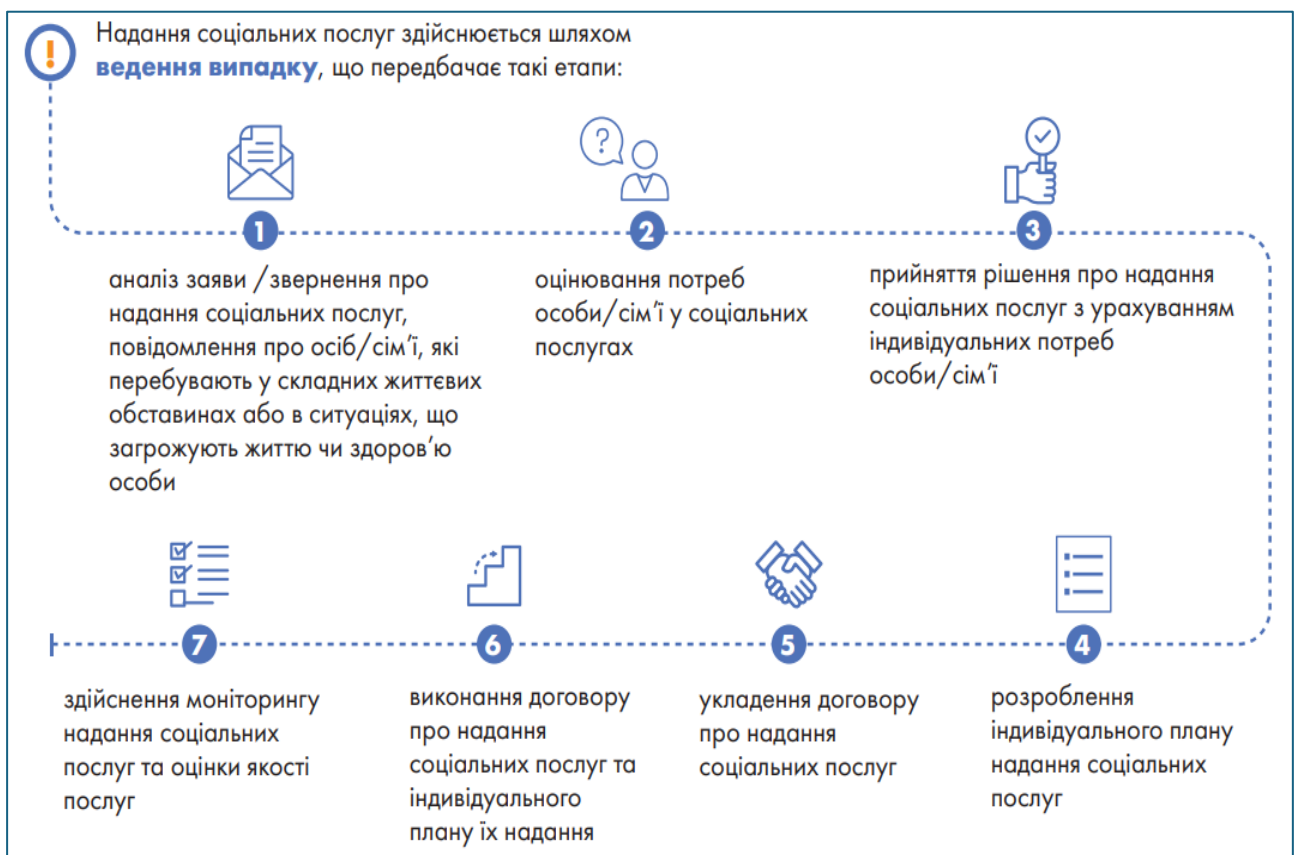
!

Надання соціальних послуг здійснюється шляхом **ведення випадку**, що передбачає такі етапи:

?

1

аналіз заяви /звернення про надання соціальних послуг, повідомлення про осіб/сім'ї, які перебувають у складних життєвих обставинах або в ситуаціях, що загрожують життю чи здоров'ю особи

2

оцінювання потреб особи/сім'ї у соціальних послугах

3

прийняття рішення про надання соціальних послуг з урахуванням індивідуальних потреб особи/сім'ї

7

здійснення моніторингу надання соціальних послуг та оцінки якості послуг

6

виконання договору про надання соціальних послуг та індивідуального плану їх надання

5

укладення договору про надання соціальних послуг

4

розроблення індивідуального плану надання соціальних послуг